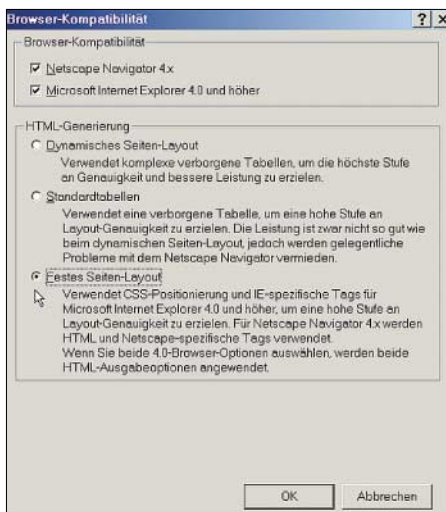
Browser-Kompatibilität

?

×

Browser-Kompatibilität

Netscape Navigator 4.x

Microsoft Internet Explorer 4.0 und höher

HTML-Generierung

Dynamisches Seiten-Layout

Verwendet komplexe verborgene Tabellen, um die höchste Stufe an Genauigkeit und bessere Leistung zu erzielen.

Standardtabellen

Verwendet eine verborgene Tabelle, um eine hohe Stufe an Layout-Genauigkeit zu erzielen. Die Leistung ist zwar nicht so gut wie beim dynamischen Seiten-Layout, jedoch werden gelegentliche Probleme mit dem Netscape Navigator vermieden.

Festes Seiten-Layout

Verwendet CSS-Positionierung und IE-spezifische Tags für Microsoft Internet Explorer 4.0 und höher, um eine hohe Stufe an Layout-Genauigkeit zu erzielen. Für Netscape Navigator 4.x werden HTML und Netscape-spezifische Tags verwendet.
Wenn Sie beide 4.0-Browser-Optionen auswählen, werden beide HTML-Ausgabeoptionen angewendet.

OK

Abbrechen